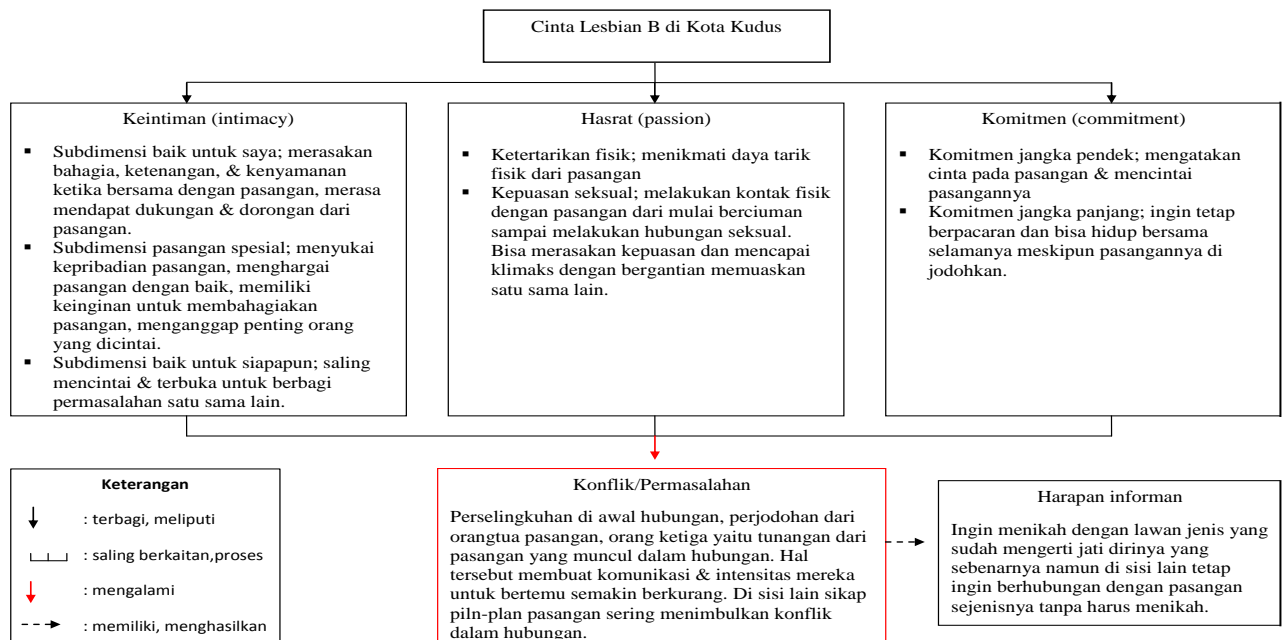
Cinta Lesbian B di Kota Kudus

Keintiman (intimacy)

- Subdimensi baik untuk saya; merasakan bahagia, ketenangan, & kenyamanan ketika bersama dengan pasangan, merasa mendapat dukungan & dorongan dari pasangan.
- Subdimensi pasangan spesial; menyukai kepribadian pasangan, menghargai pasangan dengan baik, memiliki keinginan untuk membahagiakan pasangan, menganggap penting orang yang dicintai.
- Subdimensi baik untuk siapapun; saling mencintai & terbuka untuk berbagi permasalahan satu sama lain.

Hasrat (passion)

- Ketertarikan fisik; menikmati daya tarik fisik dari pasangan
- Kepuasan seksual; melakukan kontak fisik dengan pasangan dari mulai berciuman sampai melakukan hubungan seksual. Bisa merasakan kepuasan dan mencapai klimaks dengan bergantian memuaskan satu sama lain.

Komitmen (commitment)

- Komitmen jangka pendek; mengatakan cinta pada pasangan & mencintai pasangannya
- Komitmen jangka panjang; ingin tetap berpacaran dan bisa hidup bersama selamanya meskipun pasangannya di jodohkan.

Keterangan
: terbagi, meliputi
: saling berkaitan,proses
: mengalami
: memiliki, menghasilkan

Konflik/Permasalahan

Perselingkuhan di awal hubungan, perjodohan dari orangtua pasangan, orang ketiga yaitu tunangan dari pasangan yang muncul dalam hubungan. Hal tersebut membuat komunikasi & intensitas mereka untuk bertemu semakin berkurang. Di sisi lain sikap piln-plan pasangan sering menimbulkan konflik dalam hubungan.

Harapan informan

Ingin menikah dengan lawan jenis yang sudah mengerti jati dirinya yang sebenarnya namun di sisi lain tetap ingin berhubungan dengan pasangan sejenisnya tanpa harus menikah.